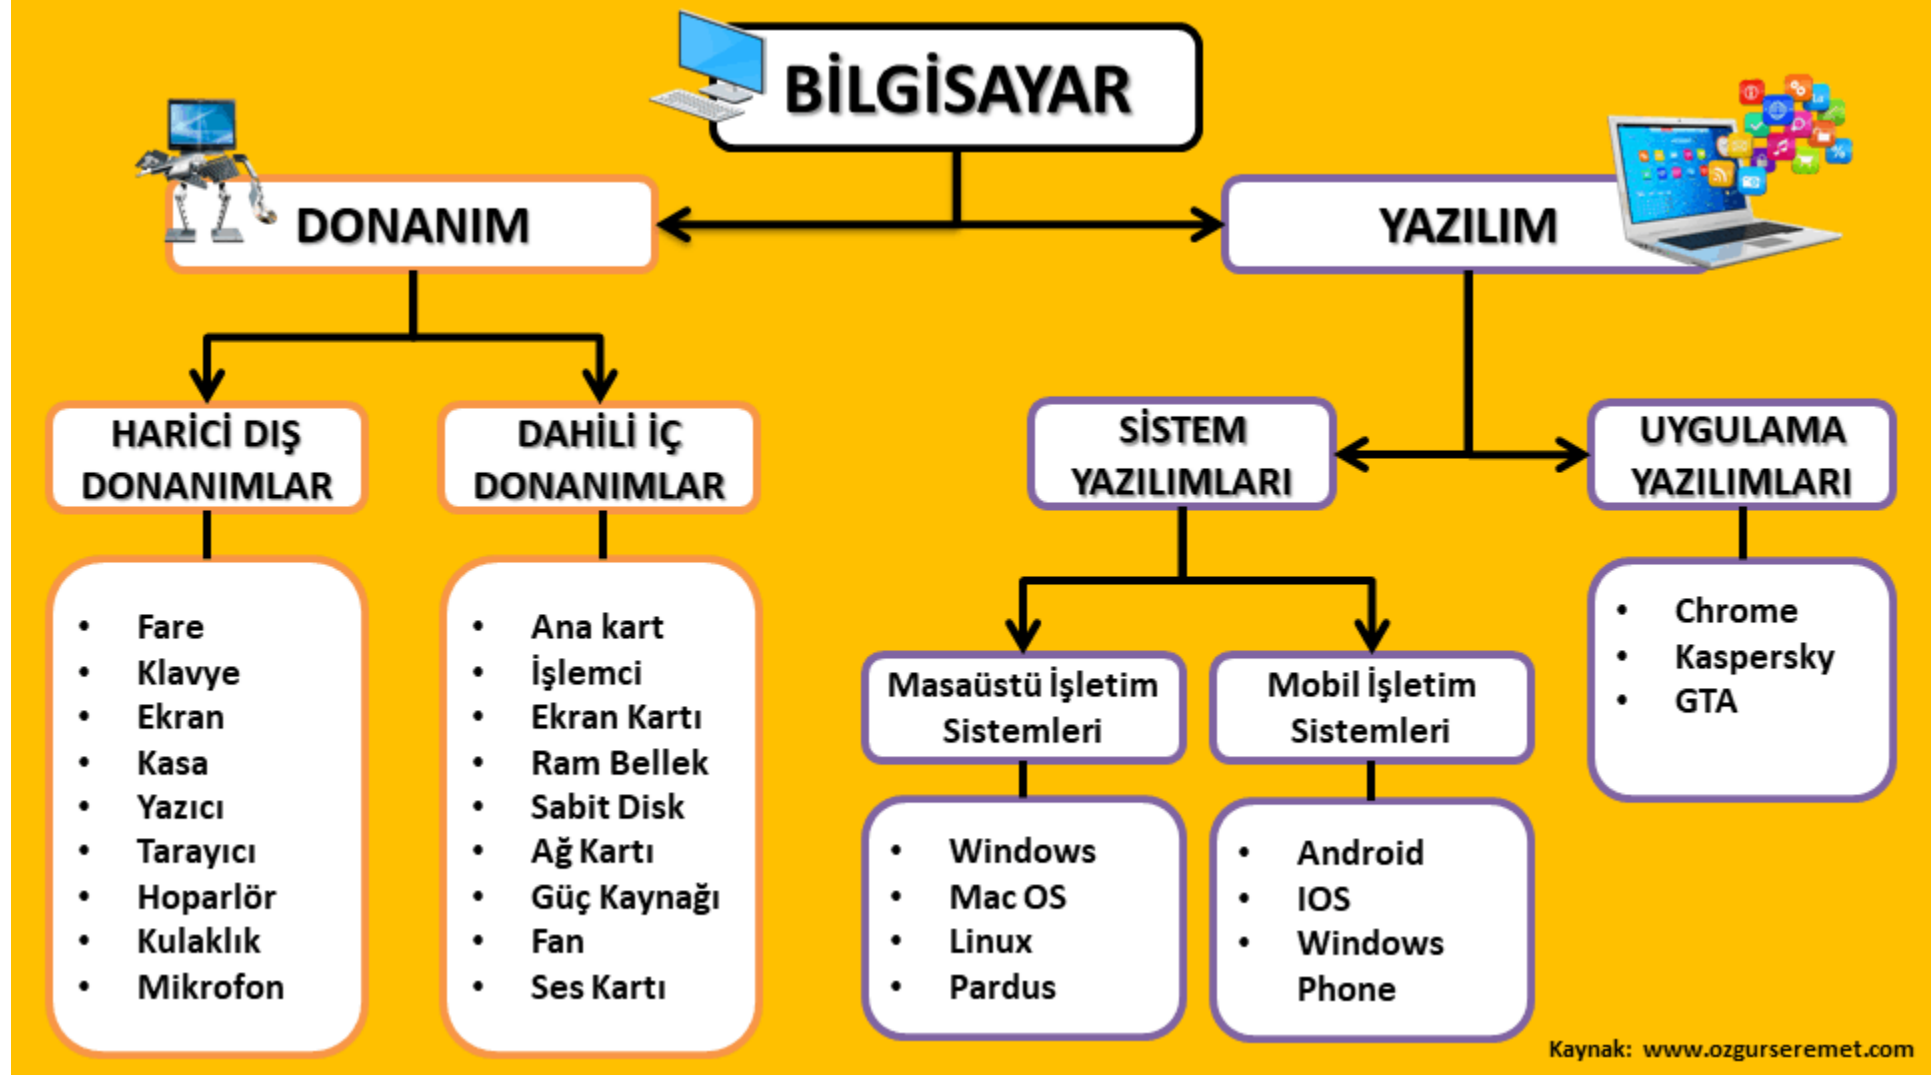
BİLGİSAYAR

DONANIM

YAZILIM

HARİCİ DIŞ DONANIMLAR

DAHİLİ İÇ DONANIMLAR

SİSTEM YAZILIMLARI

UYGULAMA YAZILIMLARI

- Fare
- Klavye
- Ekran
- Kasa
- Yazıcı
- Tarayıcı
- Hoparlör
- Kulaklık
- Mikrofon

- Ana kart
- İşlemci
- Ekran Kartı
- Ram Bellek
- Sabit Disk
- Ağ Kartı
- Güç Kaynağı
- Fan
- Ses Kartı

Masaüstü İşletim Sistemleri

- Windows
- Mac OS
- Linux
- Pardus

Mobil İşletim Sistemleri

- Android
- IOS
- Windows Phone

- Chrome
- Kaspersky
- GTA

Kaynak: www.ozgurseremet.com